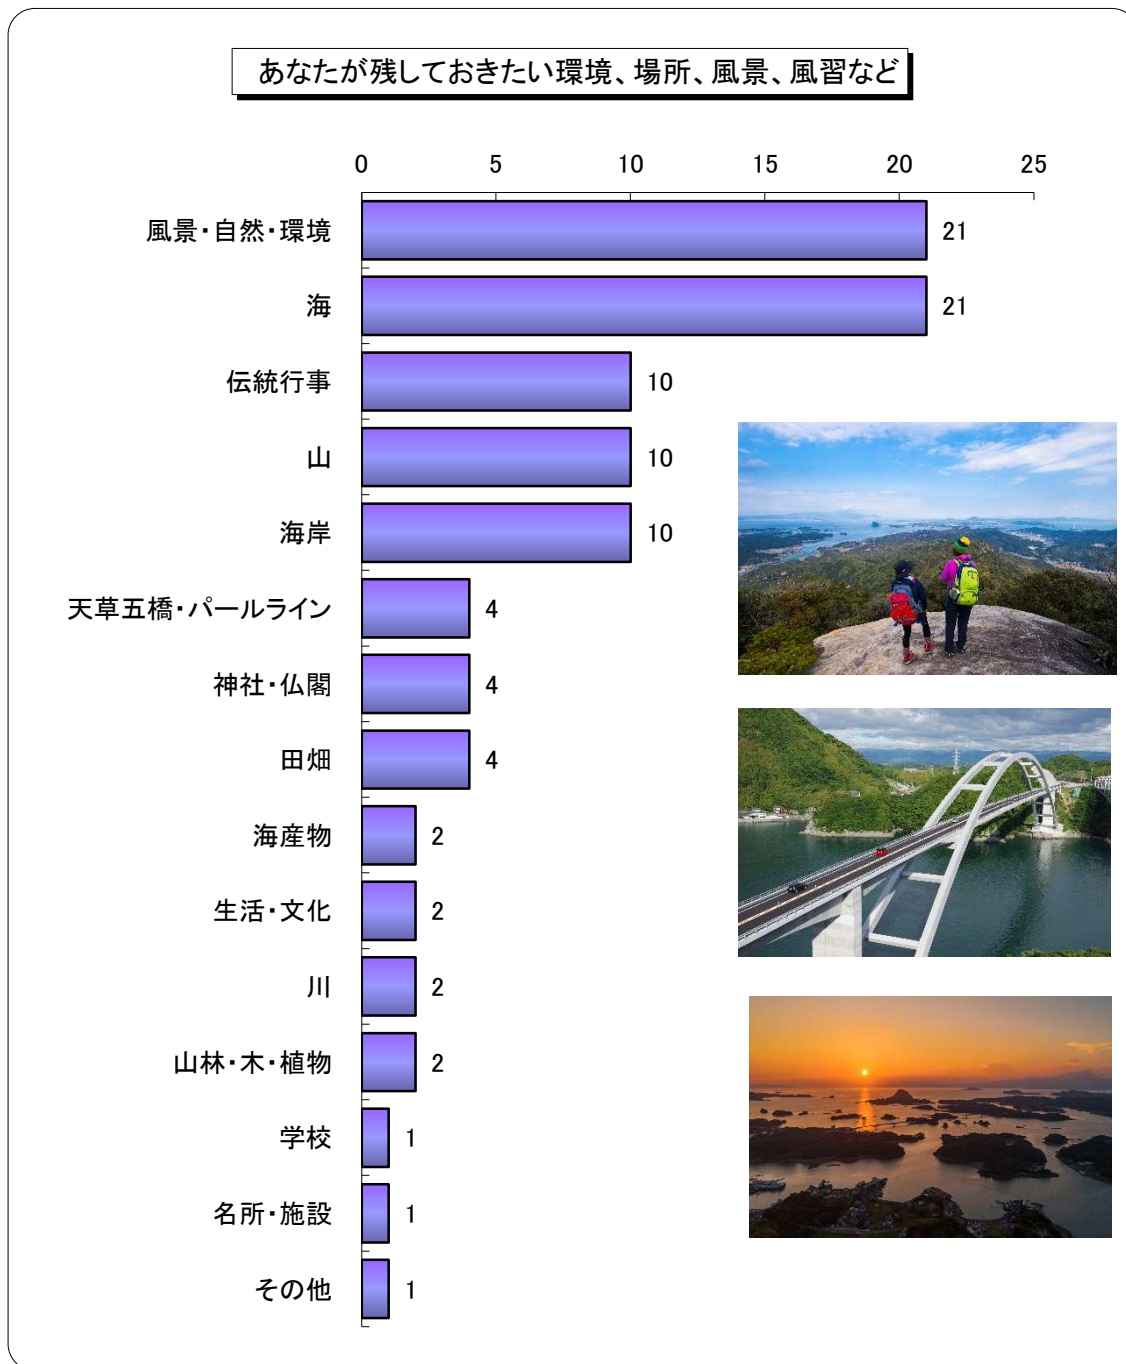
あなたが残しておきたい環境、場所、風景、風習など

0 5 10 15 20 25

| 項目 | 値 |
|---|---|
| 風景・自然・環境 | 21 |
| 海 | 21 |
| 伝統行事 | 10 |
| 山 | 10 |
| 海岸 | 10 |
| 天草五橋・パールライン | 4 |
| 神社・仏閣 | 4 |
| 田畑 | 4 |
| 海産物 | 2 |
| 生活・文化 | 2 |
| 川 | 2 |
| 山林・木・植物 | 2 |
| 学校 | 1 |
| 名所・施設 | 1 |
| その他 | 1 |